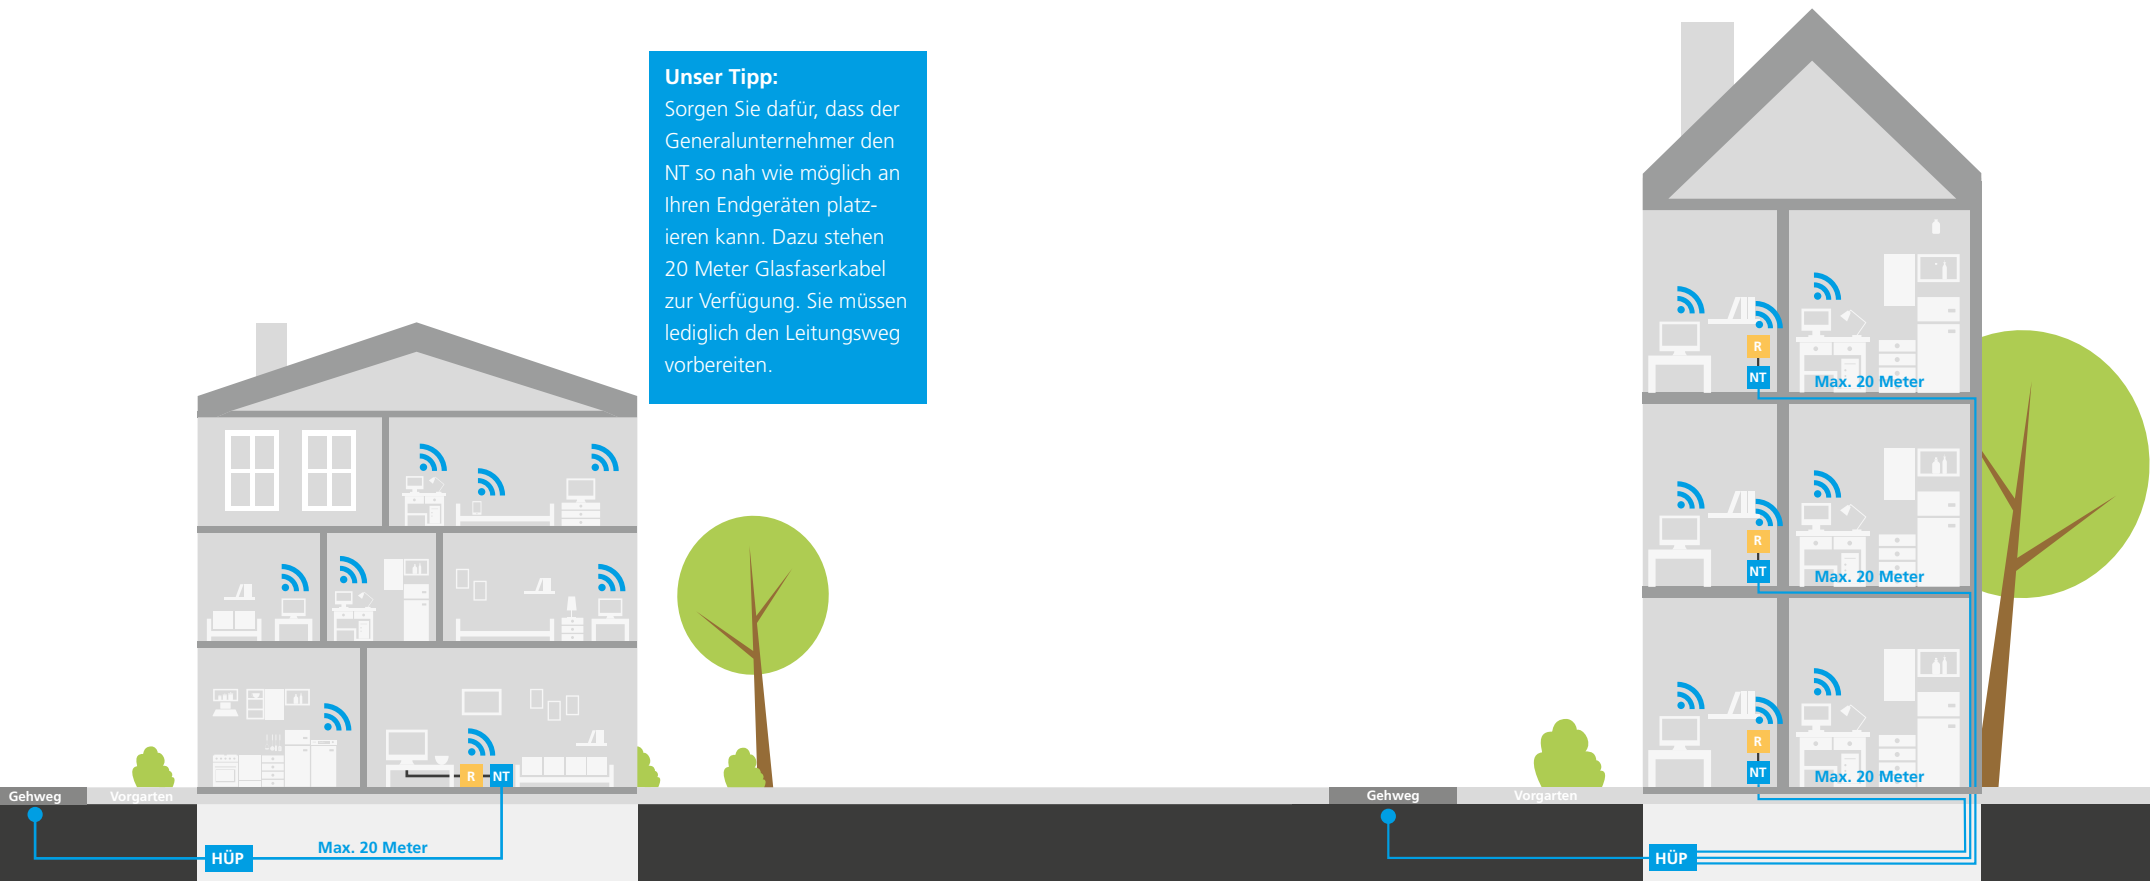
Unser Tipp:
Sorgen Sie dafür, dass der Generalunternehmer den NT so nah wie möglich an Ihren Endgeräten platzieren kann. Dazu stehen 20 Meter Glasfaserkabel zur Verfügung. Sie müssen lediglich den Leitungsweg vorbereiten.

R
NT
Gehweg
Vorgarten
HÜP
Max. 20 Meter

R
NT
Max. 20 Meter
R
NT
Max. 20 Meter
R
NT
Max. 20 Meter
Gehweg
Vorgarten
HÜP